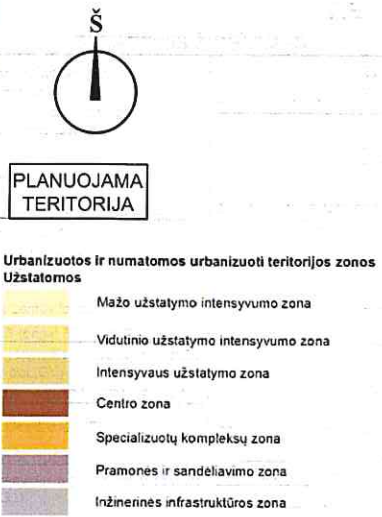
Š

PLANUOJAMA TERITORIJA

Urbanizuotos ir numatomos urbanizuoti teritorijos zonos
Užstatomos

Mažo užstatymo intensyvumo zona

Vidutinio užstatymo intensyvumo zona

Intensyvaus užstatymo zona

Centro zona

Specializuotų kompleksų zona

Pramonės ir sandėliavimo zona

Inžinerinės infrastruktūros zona